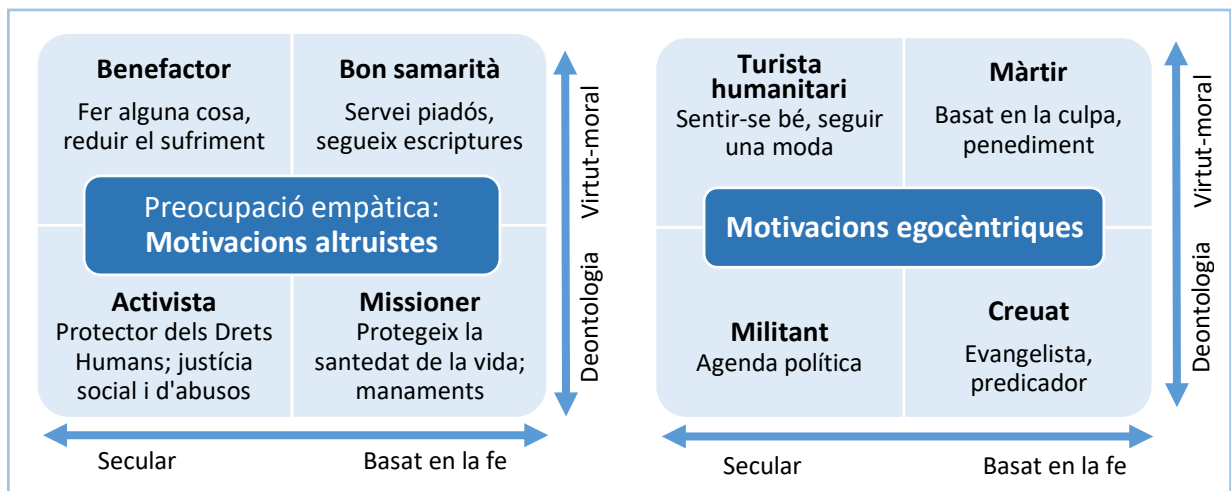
**Benefactor**
Fer alguna cosa, reduir el sufriment

**Bon samarità**
Servei piadós, segueix escriptures

Preocupació empàtica:
**Motivacions altruistes**

**Activista**
Protector dels Drets Humans; justícia social i d'abusos

**Missioner**
Protegeix la santedat de la vida; manaments

Virtut-moral

Deontologia

Secular

Basat en la fe

**Turista humanitari**
Sentir-se bé, seguir una moda

**Màrtir**
Basat en la culpa, penediment

**Motivacions egocèntriques**

**Militant**
Agenda política

**Creuat**
Evangelista, predicador

Virtut-moral

Deontologia

Secular

Basat en la fe